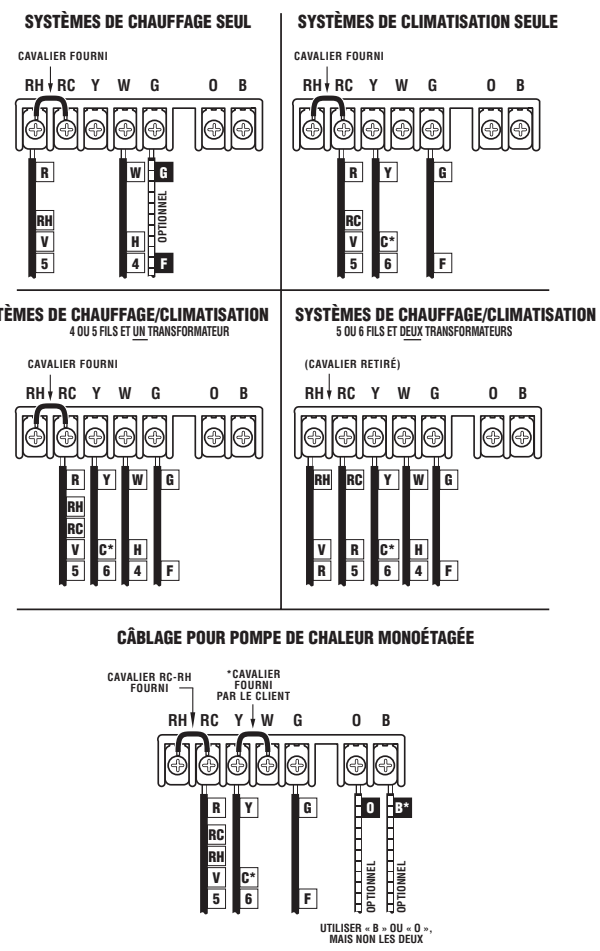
SYSTÈMES DE CHAUFFAGE SEUL

CAVALIER FOURNI

RH RC Y W G O B

R RH V 5

W H 4

G OPTIONNEL F

SYSTÈMES DE CLIMATISATION SEULE

CAVALIER FOURNI

RH RC Y W G O B

R RC V 5

Y C* 6

G F

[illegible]TÈMES DE CHAUFFAGE/CLIMATISATION
4 OU 5 FILS ET UN TRANSFORMATEUR

CAVALIER FOURNI

RH RC Y W G O B

R RH RC V 5

Y C* 6

W H 4

G F

SYSTÈMES DE CHAUFFAGE/CLIMATISATION
5 OU 6 FILS ET DEUX TRANSFORMATEURS

(CAVALIER RETIRÉ)

RH RC Y W G O B

RH V R

RC R 5

Y C* 6

W H 4

G F

CÂBLAGE POUR POMPE DE CHALEUR MONOÉTAGÉE

CAVALIER RC-RH FOURNI

*CAVALIER FOURNI PAR LE CLIENT

RH RC Y W G O B

R RC RH V 5

Y C* 6

G F

O OPTIONNEL

B* OPTIONNEL

UTILISER « B » OU « O », MAIS NON LES DEUX